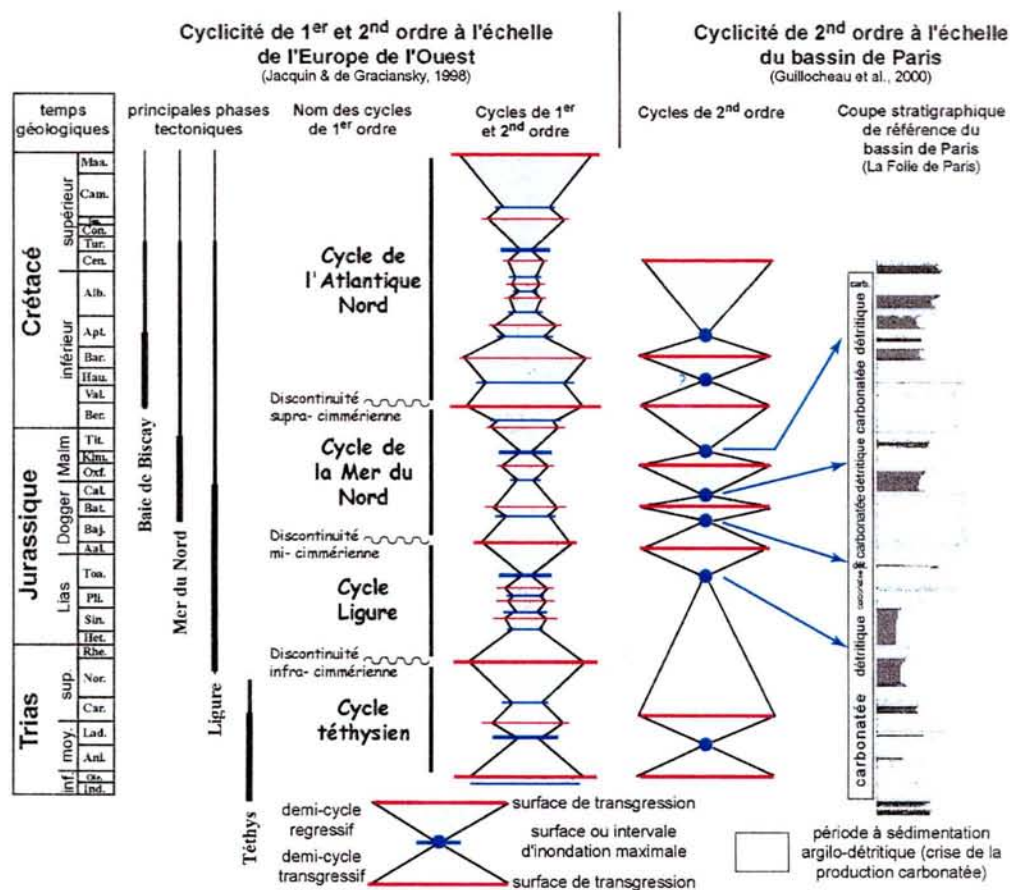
Cyclicité de 1$^{er}$ et 2$^{nd}$ ordre à l'échelle de l'Europe de l'Ouest
(Jacquin & de Graciansky, 1998)

Cyclicité de 2$^{nd}$ ordre à l'échelle du bassin de Paris
(Guillocheau et al., 2000)

| temps géologiques | principales phases tectoniques | Nom des cycles de 1$^{er}$ ordre | Cycles de 1$^{er}$ et 2$^{nd}$ ordre | Cycles de 2$^{nd}$ ordre | Coupe stratigraphique de référence du bassin de Paris (La Folie de Paris) |
|---|---|---|---|---|---|

Crétacé
supérieur
Maa.
Cam.
San.
Con.
Tur.
Cen.
inférieur
Alb.
Apt.
Bar.
Hau.
Val.
Ber.

Jurassique
Malm
Tit.
Kim.
Oxf.
Dogger
Cal.
Bat.
Baj.
Aal.
Lias
Toa.
Pli.
Sin.
Het.

Trias
sup.
Rhe.
Nor.
Car.
moy.
Lad.
Ani.
inf.
Ole.
Ind.

Baie de Biscay
Mer du Nord
Ligure
Téthys

Cycle de l' Atlantique Nord
Discontinuité supra- cimmérienne
Cycle de la Mer du Nord
Discontinuité mi- cimmérienne
Cycle Ligure
Discontinuité infra- cimmérienne
Cycle téthysien

carb.
détritique
carbonatée
détritique
carbonatée
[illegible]
détritique
carbonatée

demi-cycle regressif
demi-cycle transgressif
surface de transgression
surface ou intervale d'inondation maximale
surface de transgression

période à sédimentation argilo-détritique (crise de la production carbonatée)